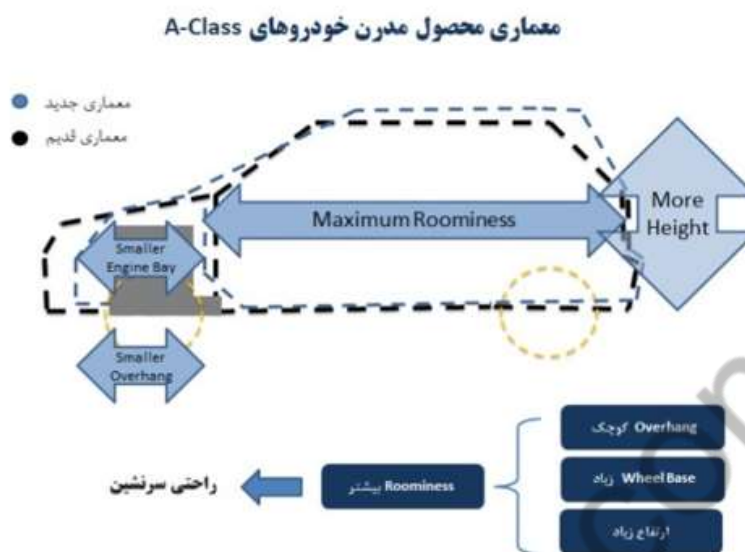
معماری محصول مدرن خودروهای A-Class

معماری جدید

معماری قدیم

Maximum Roominess

More Height

Smaller Engine Bay

Smaller Overhang

Overhang کوچک

Wheel Base زیاد

ارتفاع زیاد

Roominess بیشتر

راحتی سرنشین